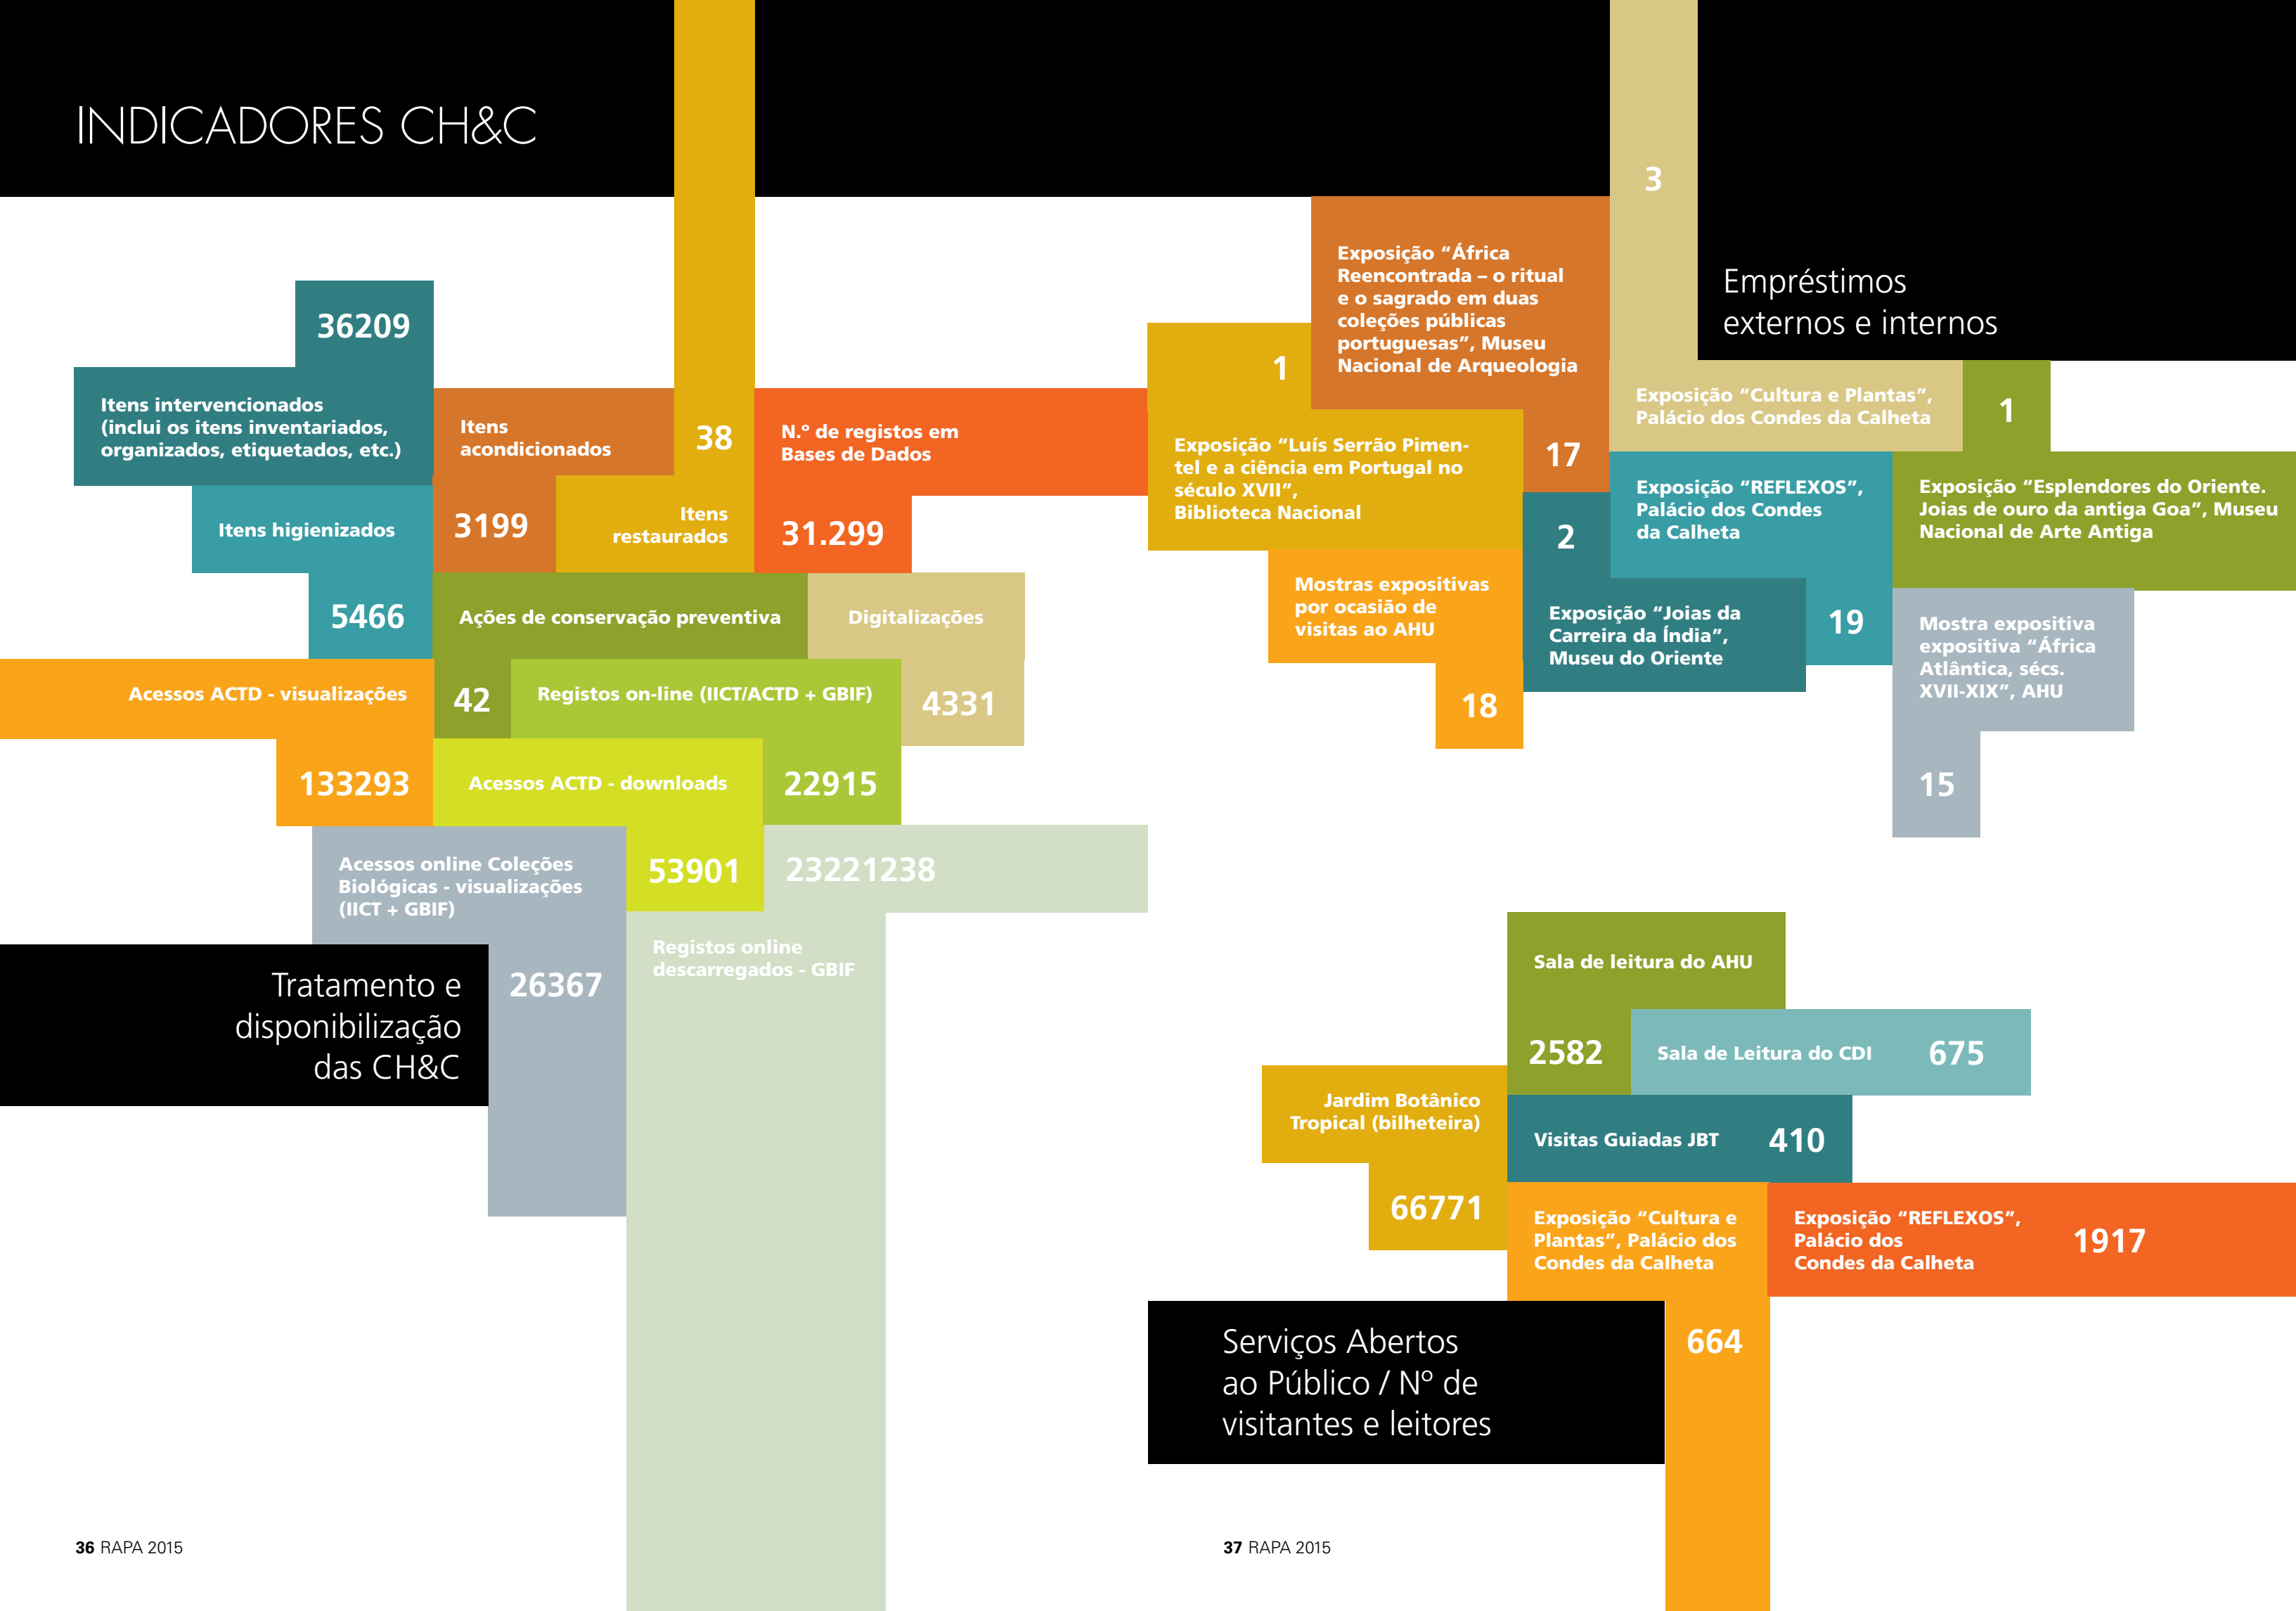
INDICADORES CH&C

36209

Itens intervencionados (inclui os itens inventariados, organizados, etiquetados, etc.)

Itens acondicionados

38

N.º de registos em Bases de Dados

Itens higienizados

3199

Itens restaurados

31.299

5466

Ações de conservação preventiva

Digitalizações

Acessos ACTD - visualizações

42

Registos on-line (IICT/ACTD + GBIF)

4331

133293

Acessos ACTD - downloads

22915

Acessos online Coleções Biológicas - visualizações (IICT + GBIF)

53901

23221238

Tratamento e disponibilização das CH&C

26367

Registos online descarregados - GBIF

36 RAPA 2015

3

Exposição "África Reencontrada – o ritual e o sagrado em duas coleções públicas portuguesas", Museu Nacional de Arqueologia

Empréstimos externos e internos

1

Exposição "Cultura e Plantas", Palácio dos Condes da Calheta

1

Exposição "Luís Serrão Pimentel e a ciência em Portugal no século XVII", Biblioteca Nacional

17

Exposição "REFLEXOS", Palácio dos Condes da Calheta

Exposição "Esplendores do Oriente. Joias de ouro da antiga Goa", Museu Nacional de Arte Antiga

2

Mostras expositivas por ocasião de visitas ao AHU

Exposição "Joias da Carreira da Índia", Museu do Oriente

19

Mostra expositiva expositiva "África Atlântica, sécs. XVII-XIX", AHU

18

15

Sala de leitura do AHU

2582

Sala de Leitura do CDI

675

Jardim Botânico Tropical (bilheteira)

Visitas Guiadas JBT

410

66771

Exposição "Cultura e Plantas", Palácio dos Condes da Calheta

Exposição "REFLEXOS", Palácio dos Condes da Calheta

1917

Serviços Abertos ao Público / Nº de visitantes e leitores

664

37 RAPA 2015